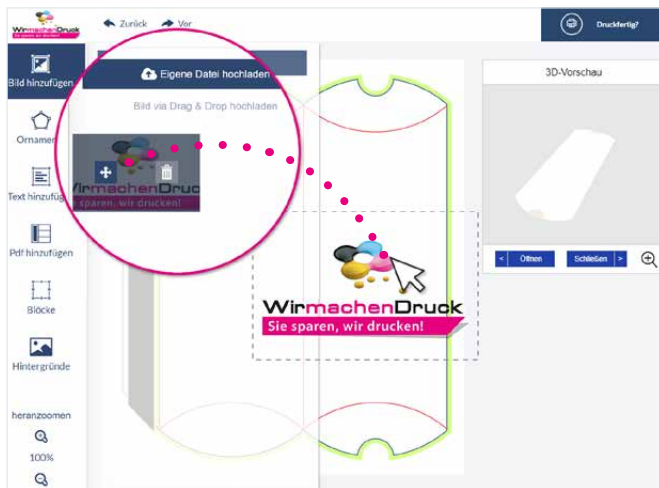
WirmachenDruck
Sie sparen, wir drucken!

Zurück Vor

Druckfertig?

Bild hinzufügen

Ornamen

Text hinzufüg

Pdf hinzufügen

Blöcke

Hintergründe

heranzoomen

100%

Eigene Datei hochladen

Bild via Drag & Drop hochladen

WirmachenDruck
Sie sparen, wir drucken!

3D-Vorschau

< Öffnen Schließen >

WirmachenDruck
Sie sparen, wir drucken!